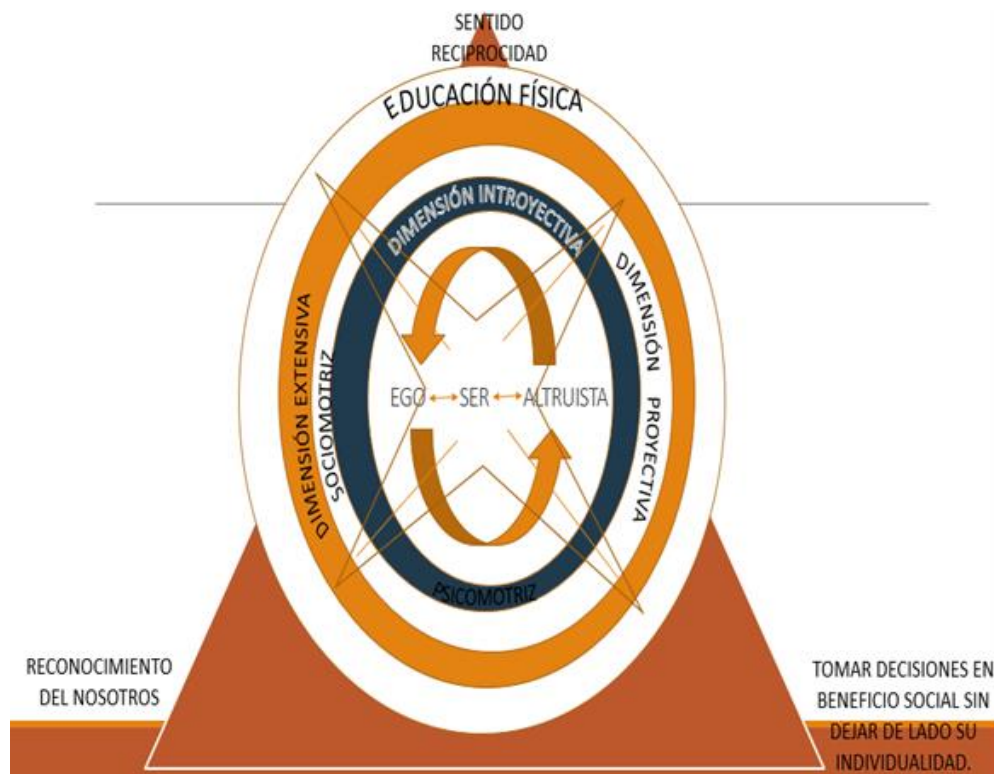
SENTIDO
RECIPROCIDAD

EDUCACIÓN FÍSICA

DIMENSIÓN INTROYECTIVA

DIMENSIÓN EXTENSIVA

SOCIOMOTRIZ

DIMENSIÓN PROYECTIVA

EGO SER ALTRUISTA

PSICOMOTRIZ

RECONOCIMIENTO DEL NOSOTROS

TOMAR DECISIONES EN BENEFICIO SOCIAL SIN DEJAR DE LADO SU INDIVIDUALIDAD.